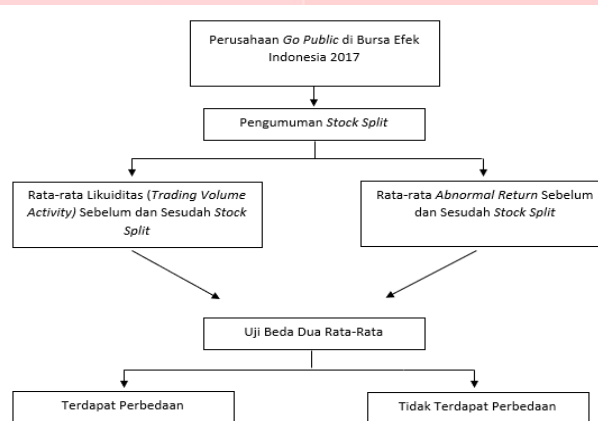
Perusahaan Go Public di Bursa Efek Indonesia 2017

Pengumuman Stock Split

Rata-rata Likuiditas (Trading Volume Activity) Sebelum dan Sesudah Stock Split

Rata-rata Abnormal Return Sebelum dan Sesudah Stock Split

Uji Beda Dua Rata-Rata

Terdapat Perbedaan

Tidak Terdapat Perbedaan